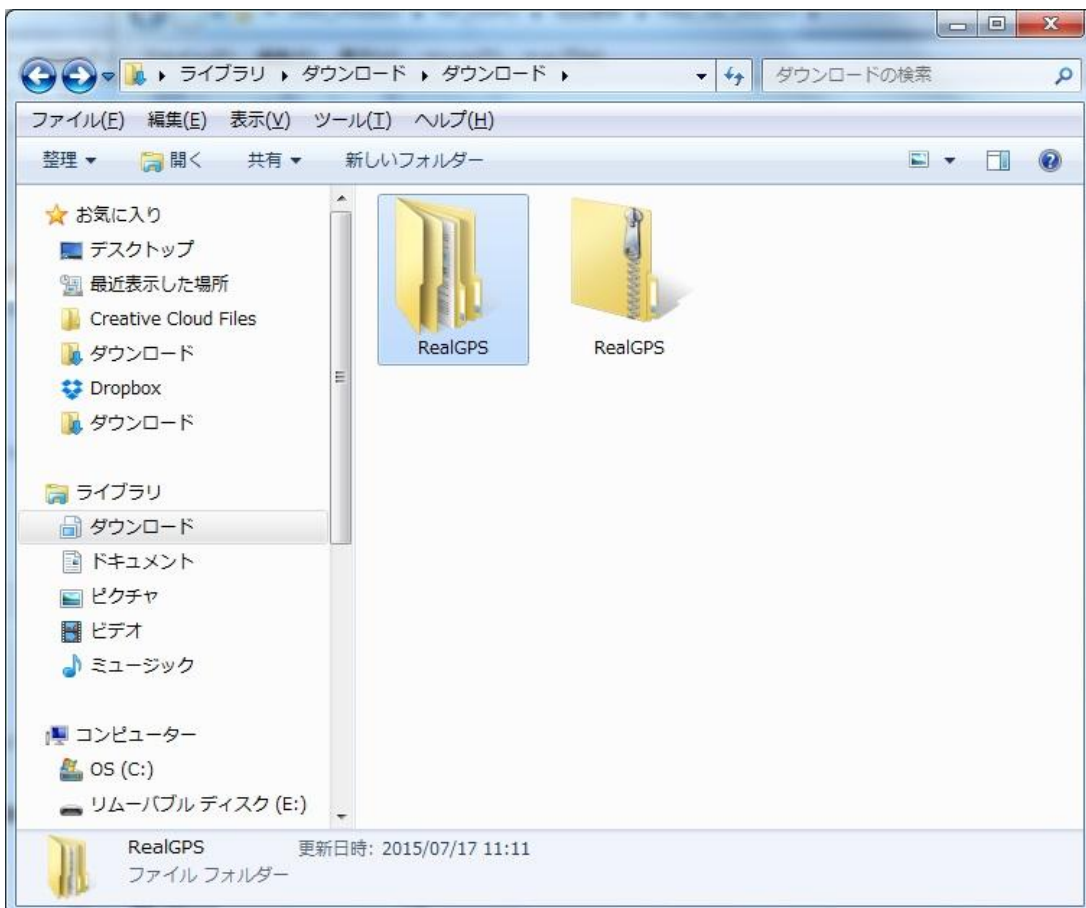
▸ ライブラリ ▸ ダウンロード ▸ ダウンロード ▸

ダウンロードの検索

ファイル(F) 編集(E) 表示(V) ツール(T) ヘルプ(H)

整理 ▾ 開く 共有 ▾ 新しいフォルダー

お気に入り
デスクトップ
最近表示した場所
Creative Cloud Files
ダウンロード
Dropbox
ダウンロード

ライブラリ
ダウンロード
ドキュメント
ピクチャ
ビデオ
ミュージック

コンピューター
OS (C:)
リムーバブル ディスク (E:)

RealGPS
RealGPS

RealGPS 更新日時: 2015/07/17 11:11
ファイル フォルダー